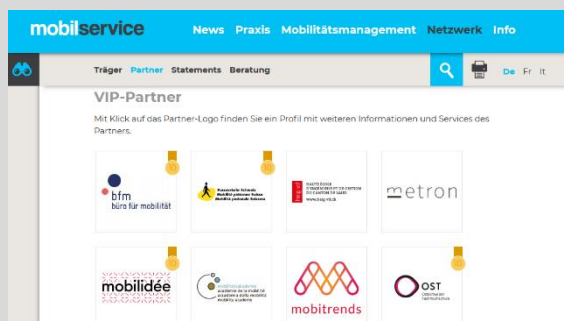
mobilservice News Praxis Mobilitätsmanagement Netzwerk Info

Träger Partner Statements Beratung

De Fr It

VIP-Partner

Mit Klick auf das Partner-Logo finden Sie ein Profil mit weiteren Informationen und Services des Partners.

bfm
büro für mobilität

Fussverkehr Schweiz
Mobilité piétonne Suisse
Mobilità pedonale Svizzera

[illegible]

metron

mobilidée

mobilitätsakademie
académie de la mobilité
accademia della mobilità
mobility academy

mobitrends

OST
Ostschweizer Fachhochschule